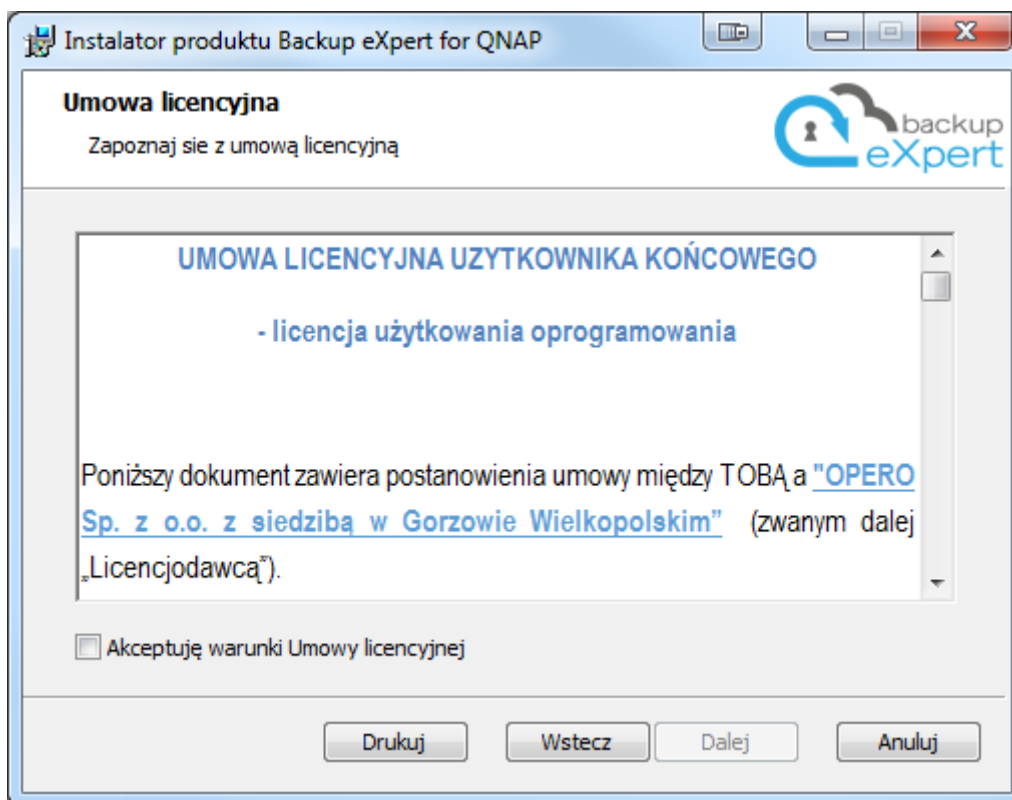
Instalator produktu Backup eXpert for QNAP

Umowa licencyjna

Zapoznaj sie z umową licencyjną

backup eXpert

UMOWA LICENCYJNA UZYTKOWNIKA KOŃCOWEGO

- licencja użytkowania oprogramowania

Poniższy dokument zawiera postanowienia umowy między TOBĄ a "OPERO Sp. z o.o. z siedzibą w Gorzowie Wielkopolskim" (zwanym dalej „Licencjodawcą").

Akceptuję warunki Umowy licencyjnej

Drukuj Wstecz Dalej Anuluj